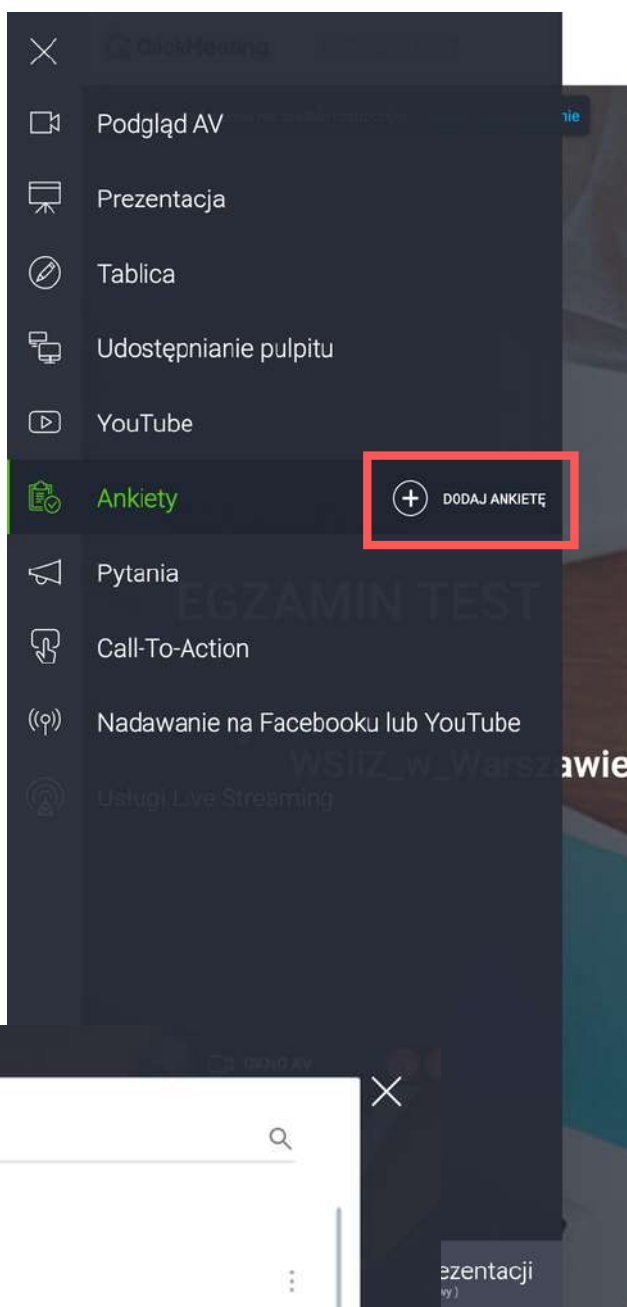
ClickMeeting

Podgląd AV

Prezentacja

Tablica

Udostępnianie pulpitu

YouTube

Ankiety

DODAJ ANKIETĘ

Pytania

Call-To-Action

Nadawanie na Facebooku lub YouTube

Usługi Live Streaming

EGZAMIN TEST

WSIiZ_w_Warszawie

OKNO AV

ezentacji